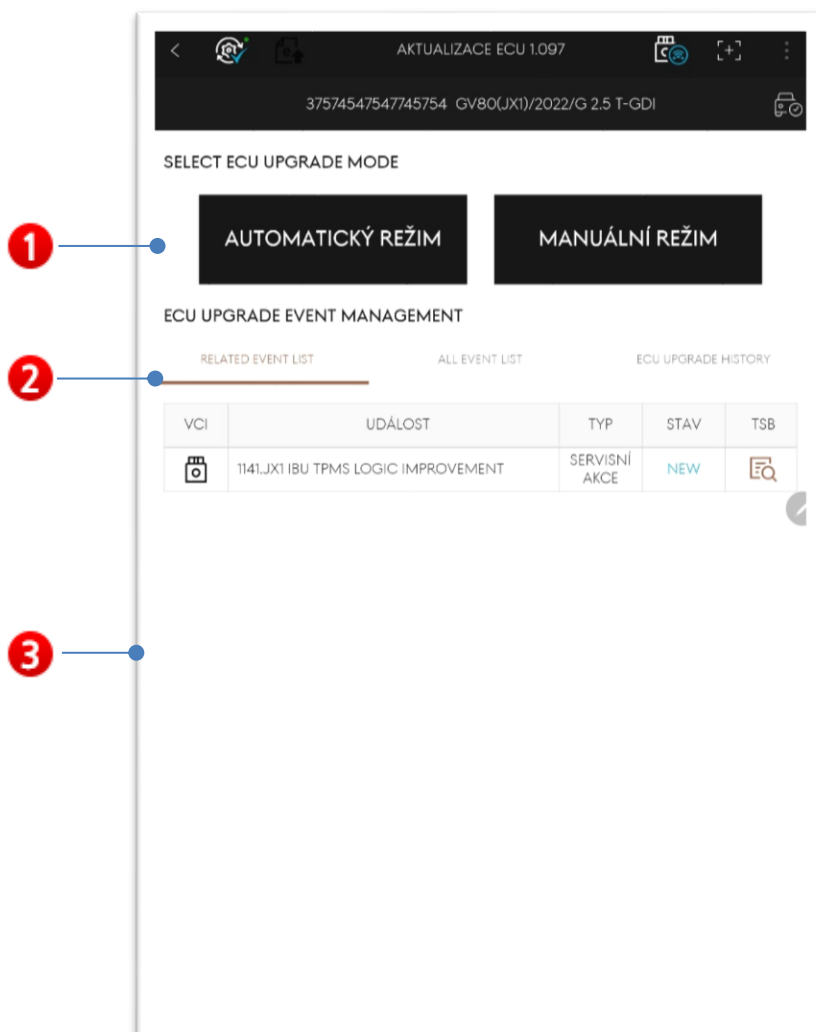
AKTUALIZACE ECU 1.097

37574547547745754 GV80(JX1)/2022/G 2.5 T-GDI

SELECT ECU UPGRADE MODE

1

AUTOMATICKÝ REŽIM

MANUÁLNÍ REŽIM

ECU UPGRADE EVENT MANAGEMENT

2

RELATED EVENT LIST

ALL EVENT LIST

ECU UPGRADE HISTORY

| VCI | UDÁLOST | TYP | STAV | TSB |
|---|---|---|---|---|
| | 1141.JX1 IBU TPMS LOGIC IMPROVEMENT | SERVISNÍ AKCE | NEW | |

3